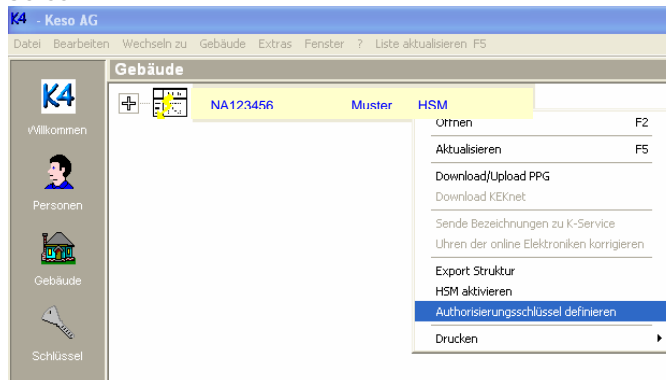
K4 - Keso AG

Datei Bearbeiten Wechseln zu Gebäude Extras Fenster ? Liste aktualisieren F5

K4
Willkommen

Personen

Gebäude

Schlüssel

Gebäude

NA123456 Muster HSM

Öffnen F2
Aktualisieren F5
Download/Upload PPG
Download KEKnet
Sende Bezeichnungen zu K-Service
Uhren der online Elektroniken korrigieren
Export Struktur
HSM aktivieren
Authorisierungsschlüssel definieren
Drucken